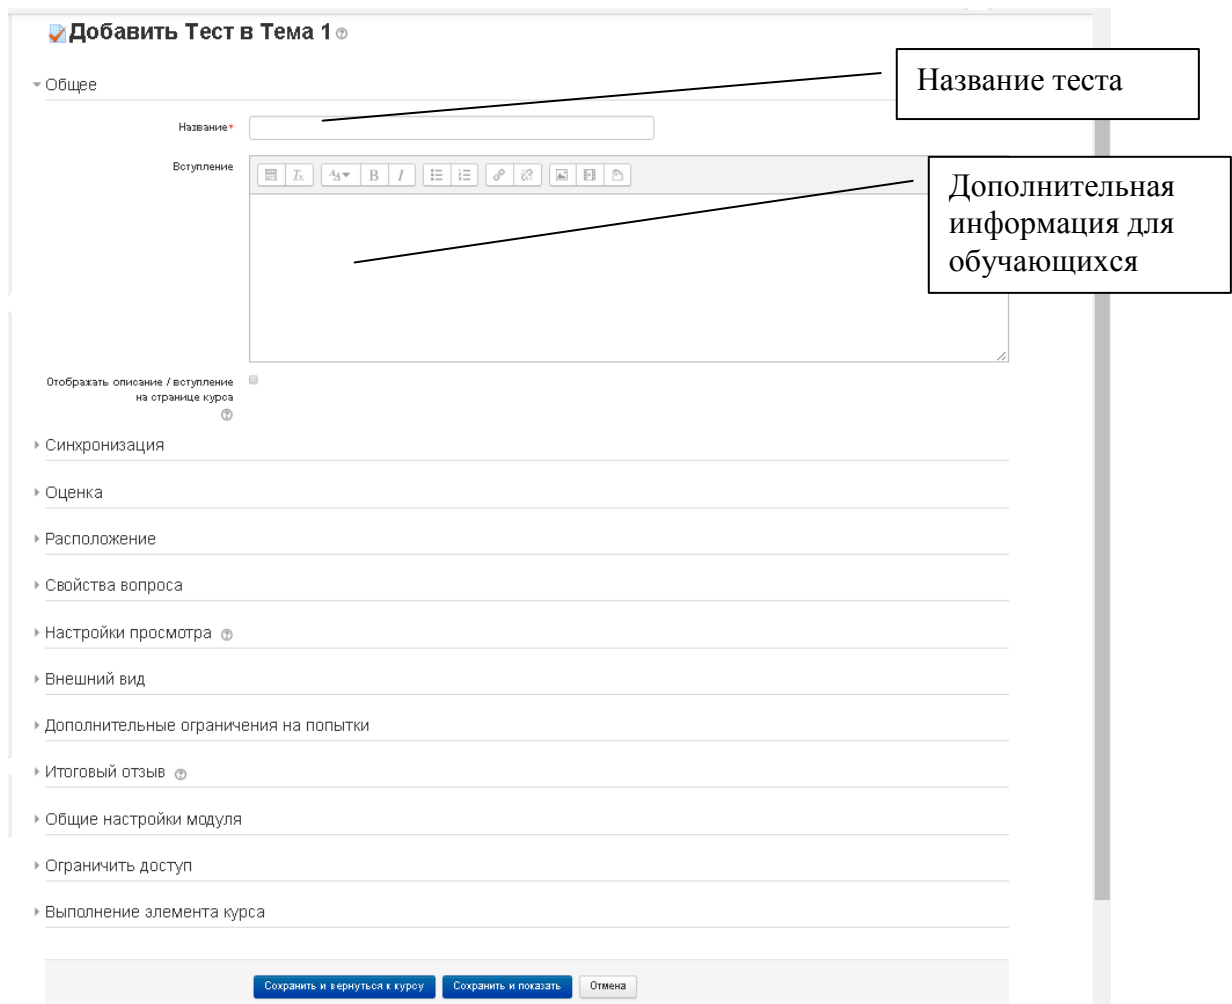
Добавить Тест в Тема 1

Общее

Название теста

Название*

Вступление

Дополнительная информация для обучающихся

Отображать описание / вступление на странице курса

Синхронизация

Оценка

Расположение

Свойства вопроса

Настройки просмотра

Внешний вид

Дополнительные ограничения на попытки

Итоговый отзыв

Общие настройки модуля

Ограничить доступ

Выполнение элемента курса

Сохранить и вернуться к курсу | Сохранить и показать | Отмена